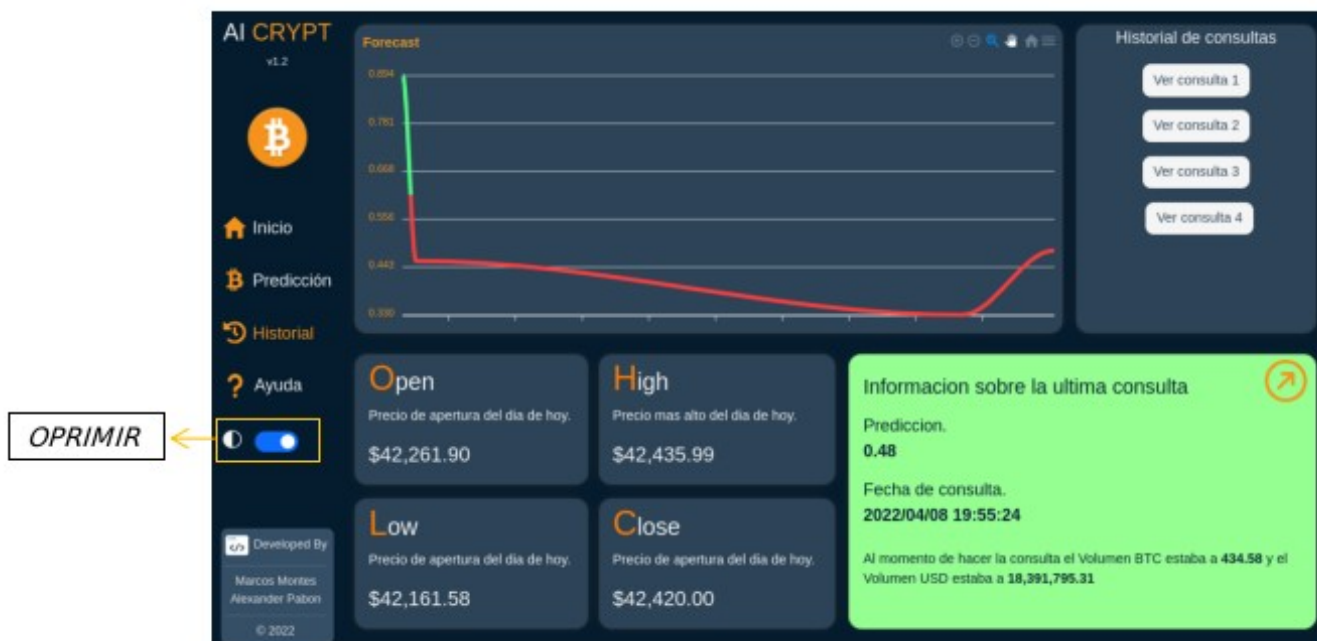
AI CRYPT
v1.2

Inicio
Predicción
Historial
Ayuda

OPRIMIR

Developed By
Marcos Montes
Alexander Pabon
© 2022

Forecast

0.894
0.781
0.668
0.556
0.443
0.330

Historial de consultas

Ver consulta 1
Ver consulta 2
Ver consulta 3
Ver consulta 4

Open
Precio de apertura del dia de hoy.
$42,261.90

High
Precio mas alto del dia de hoy.
$42,435.99

Low
Precio de apertura del dia de hoy.
$42,161.58

Close
Precio de apertura del dia de hoy.
$42,420.00

Informacion sobre la ultima consulta

Prediccion.
0.48

Fecha de consulta.
2022/04/08 19:55:24

Al momento de hacer la consulta el Volumen BTC estaba a 434.58 y el Volumen USD estaba a 18,391,795.31